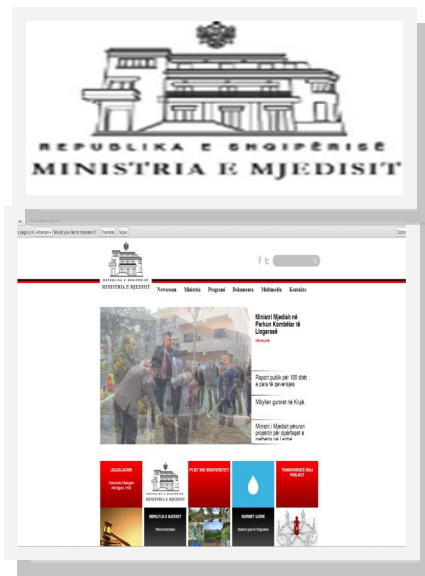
REPUBLIKA E SHQIPËRISË
MINISTRIA E MJEDISIT

s page is in Albanian • Would you like to translate it? Translate Nope Optio

REPUBLIKA E SHQIPËRISË
MINISTRIA E MJEDISIT

Newsroom Ministria Programi Dokumenta Multimedia Kontakte

Ministri Mjedisit në Parkun Kombëtar të Llogorasë

Raport publik për 100 ditët e para të qeverisjes

Mbyllen gurorët në Krujë

Ministri i Mjedisit përuron projektin për sjelljen e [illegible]

LEGJISLACION

FLET DHE BIODIVERSITETI

TRANSPARENCË DHE PUBLIKUT

REPUBLIKA E SHQIPËRISË
MINISTRIA E MJEDISIT

BURIMET UJORE